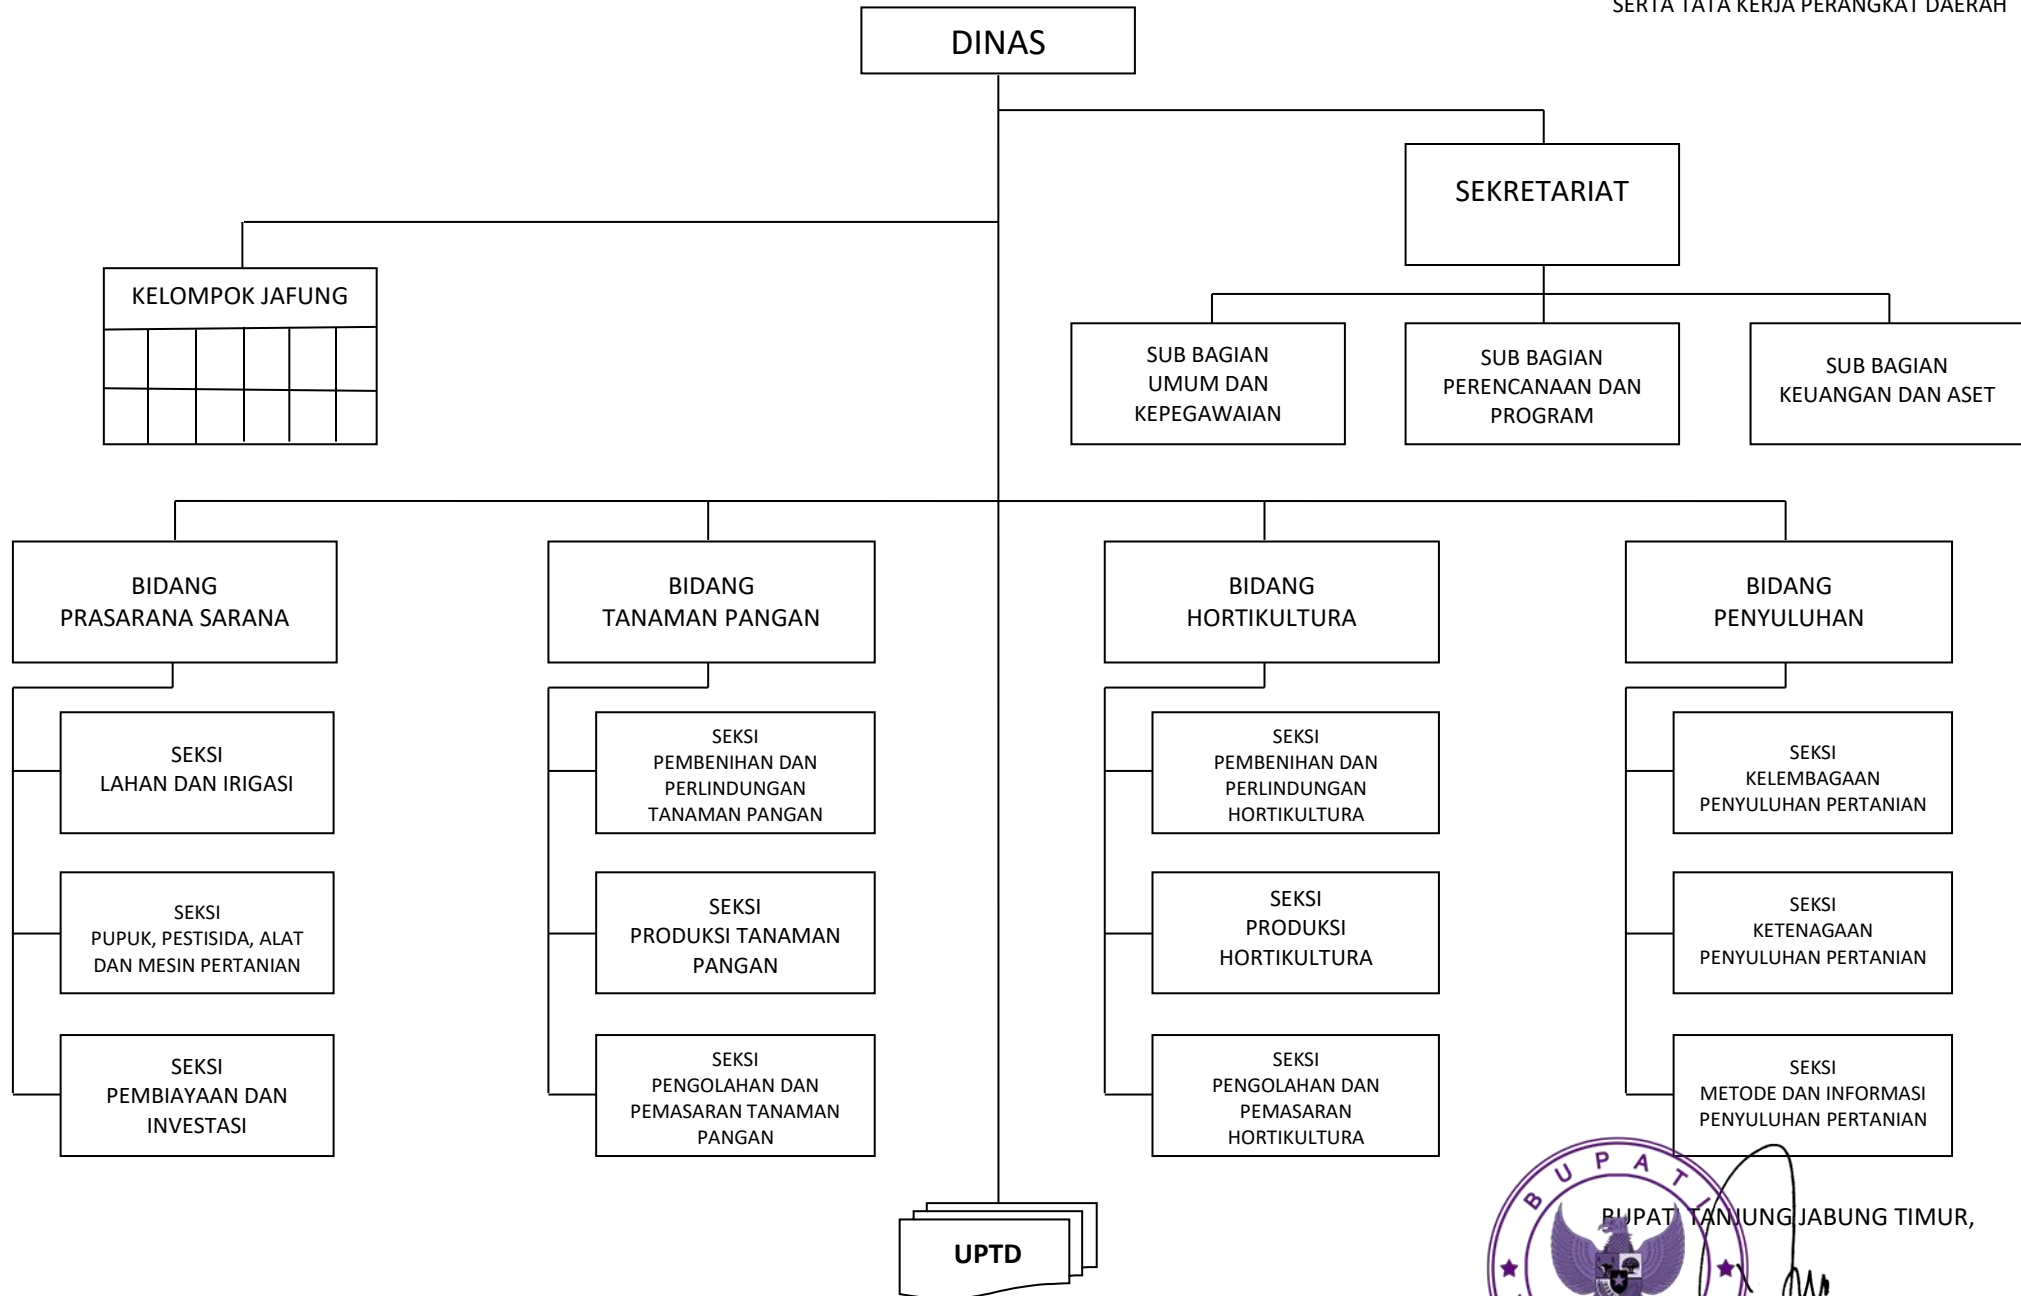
SERTA TATA KERJA PERANGKAT DAERAH

DINAS

SEKRETARIAT

KELOMPOK JAFUNG

SUB BAGIAN UMUM DAN KEPEGAWAIAN

SUB BAGIAN PERENCANAAN DAN PROGRAM

SUB BAGIAN KEUANGAN DAN ASET

BIDANG PRASARANA SARANA

BIDANG TANAMAN PANGAN

BIDANG HORTIKULTURA

BIDANG PENYULUHAN

SEKSI LAHAN DAN IRIGASI

SEKSI PUPUK, PESTISIDA, ALAT DAN MESIN PERTANIAN

SEKSI PEMBIAYAAN DAN INVESTASI

SEKSI PEMBENIHAN DAN PERLINDUNGAN TANAMAN PANGAN

SEKSI PRODUKSI TANAMAN PANGAN

SEKSI PENGOLAHAN DAN PEMASARAN TANAMAN PANGAN

SEKSI PEMBENIHAN DAN PERLINDUNGAN HORTIKULTURA

SEKSI PRODUKSI HORTIKULTURA

SEKSI PENGOLAHAN DAN PEMASARAN HORTIKULTURA

SEKSI KELEMBAGAAN PENYULUHAN PERTANIAN

SEKSI KETENAGAAN PENYULUHAN PERTANIAN

SEKSI METODE DAN INFORMASI PENYULUHAN PERTANIAN

UPTD

BUPATI

BUPATI TANJUNG JABUNG TIMUR,